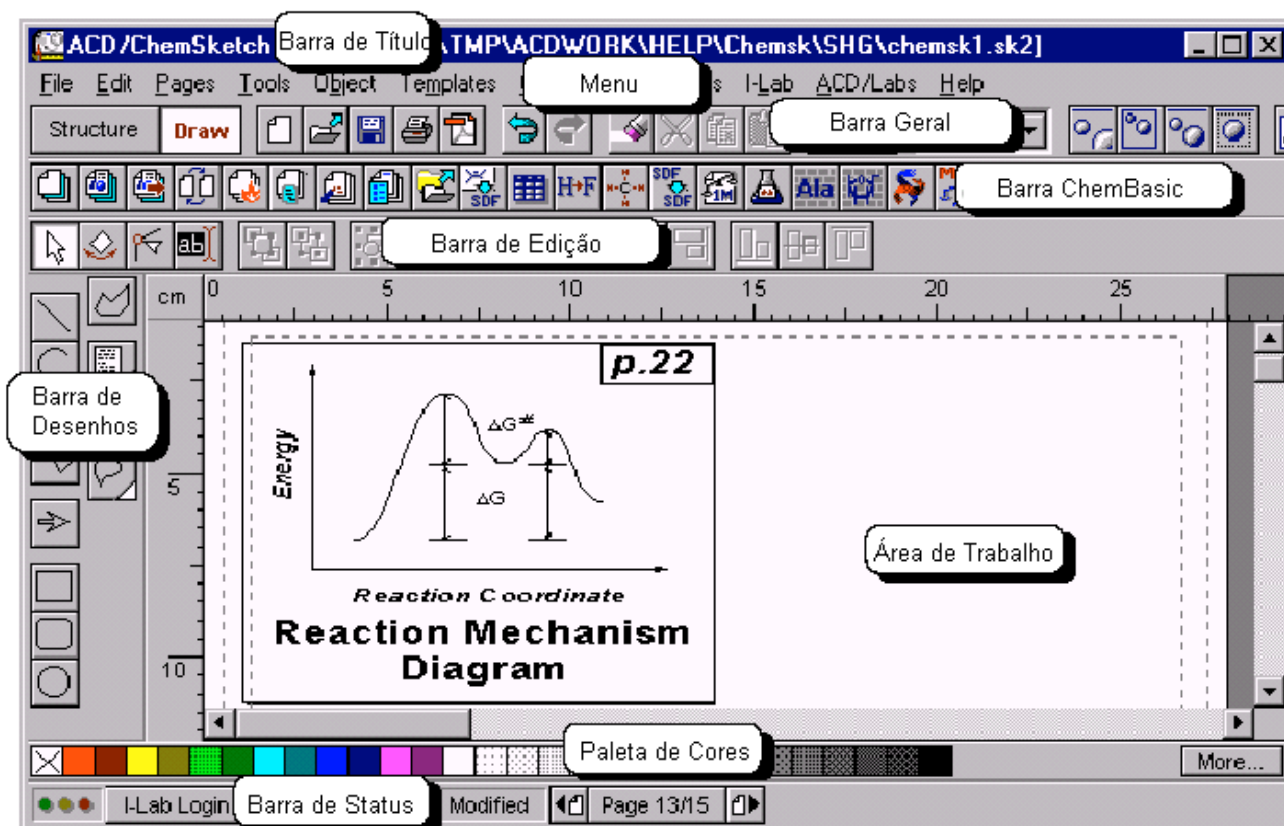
ACD/ChemSketch Barra de Título \TMP\ACDWORK\HELP\Chemsk\SHG\chemsk1.sk2]

File Edit Pages Tools Object Templates Menu s I-Lab ACD/Labs Help

Structure Draw Barra Geral

SDF H+F SDF SDF 1M Ala Barra ChemBasic

ab Barra de Edição

cm 0 5 10 15 20 25

Barra de Desenhos

5

10

p.22

$\Delta G^{\neq}$

Energy

$\Delta G$

Reaction Coordinate

Reaction Mechanism Diagram

Área de Trabalho

Paleta de Cores

More...

I-Lab Login Barra de Status Modified Page 13/15